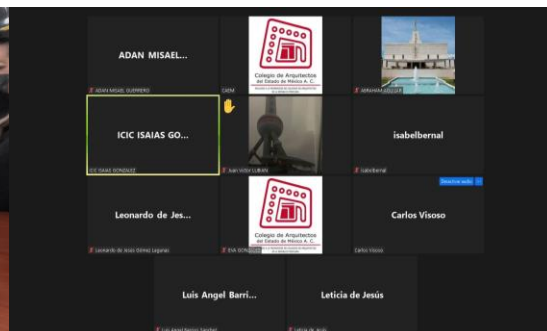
ADAN MISAEL...

ADAN MISAEL GUERRERO

Colegio de Arquitectos del Estado de México A. C.

CAEM

ABRAHAM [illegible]

ICIC ISAIAS GO...

ICIC ISAIAS GONZALEZ

Juan Víctor LUJAN

isabelbernal

isabelbernal

Leonardo de Jes...

Leonardo de Jesús Gómez Leguras

Colegio de Arquitectos del Estado de México A. C.

EVA GONZALEZ

Desactivar audio

Carlos Visoso

Carlos Visoso

Luis Angel Barri...

Luis Angel Barrios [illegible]

Leticia de Jesús

Leticia de Jesús